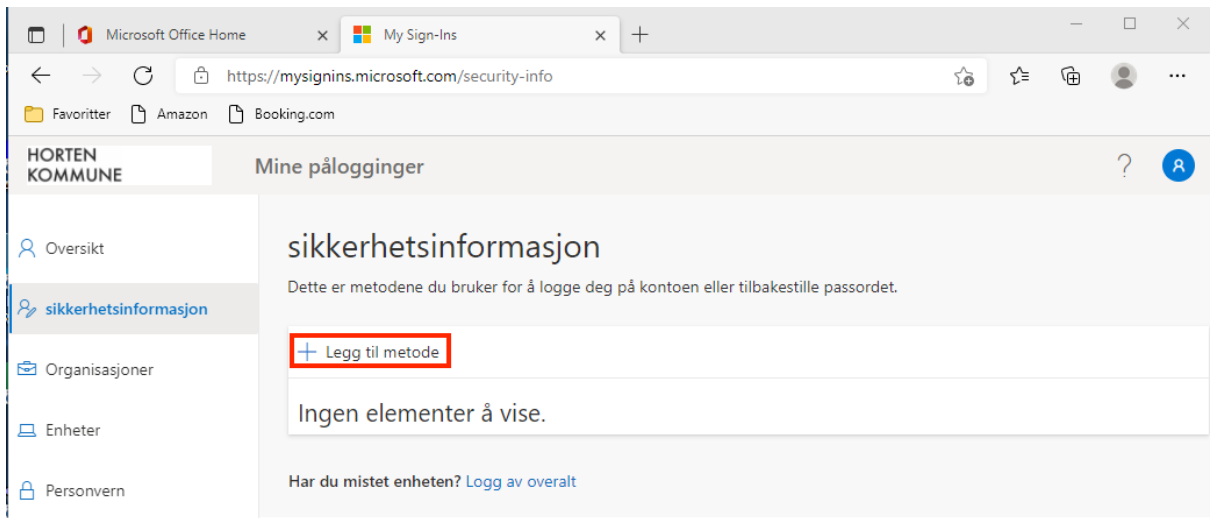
Microsoft Office Home
My Sign-Ins
https://mysignins.microsoft.com/security-info
Favoritter Amazon Booking.com

HORTEN KOMMUNE
Mine pålogginger
?

Oversikt
sikkerhetsinformasjon
Organisasjoner
Enheter
Personvern

sikkerhetsinformasjon
Dette er metodene du bruker for å logge deg på kontoen eller tilbakestille passordet.

+ Legg til metode

Ingen elementer å vise.

Har du mistet enheten? Logg av overalt